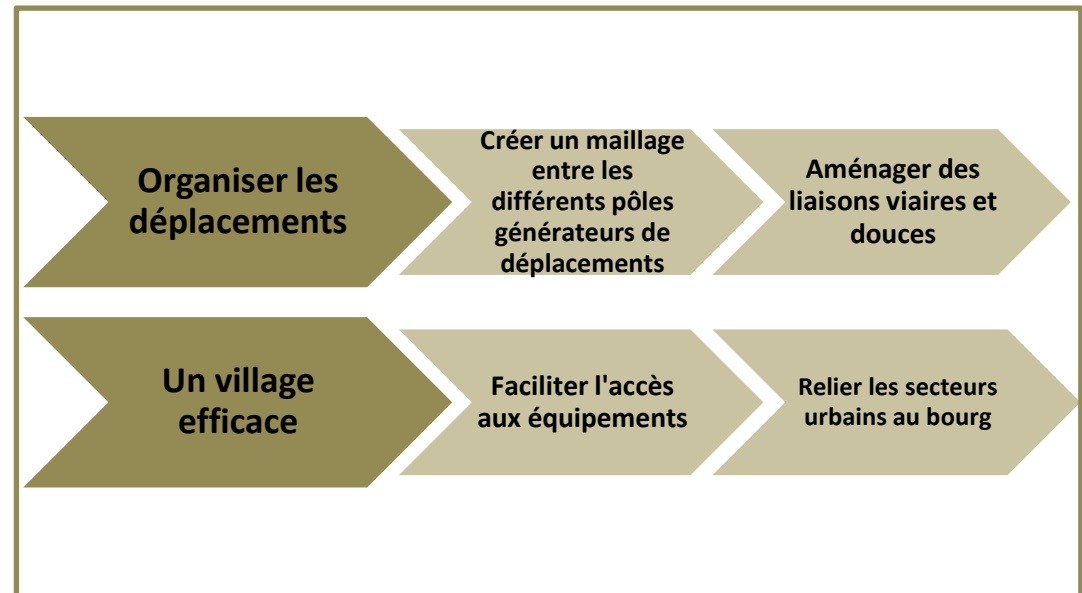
Organiser les déplacements

Créer un maillage entre les différents pôles générateurs de déplacements

Aménager des liaisons viaires et douces

Un village efficace

Faciliter l'accès aux équipements

Relier les secteurs urbains au bourg